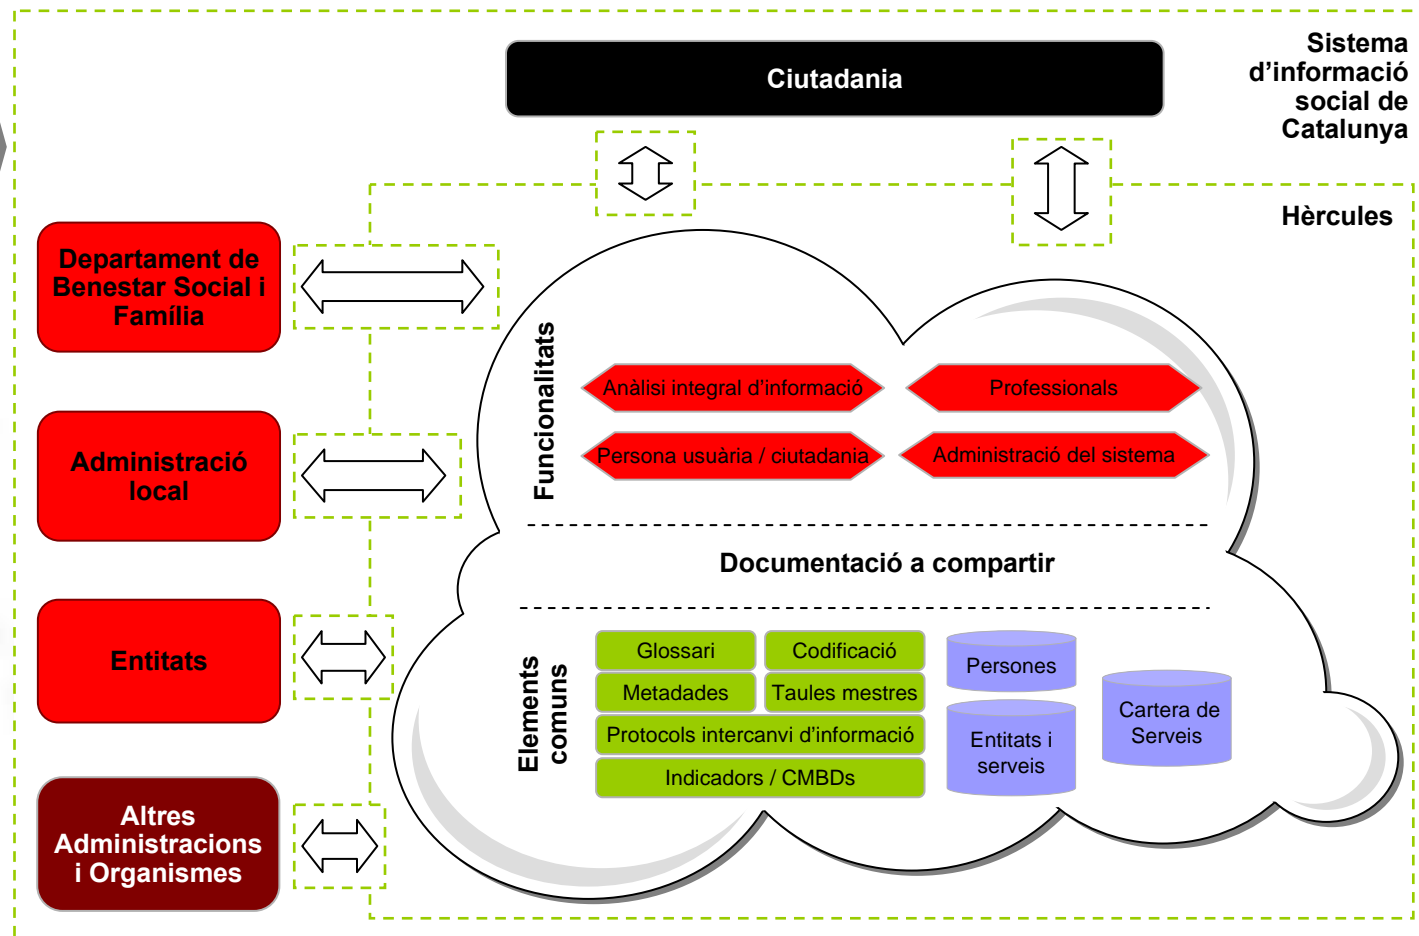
Ciutadania

Sistema d'informació social de Catalunya

Hèrcules

Departament de Benestar Social i Família

Administració local

Entitats

Altres Administracions i Organismes

Funcionalitats

Anàlisi integral d'informació

Professionals

Persona usuària / ciutadania

Administració del sistema

Documentació a compartir

Elements comuns

Glossari

Codificació

Metadades

Taules mestres

Protocols intercanvi d'informació

Indicadors / CMBDs

Persones

Entitats i serveis

Cartera de Serveis